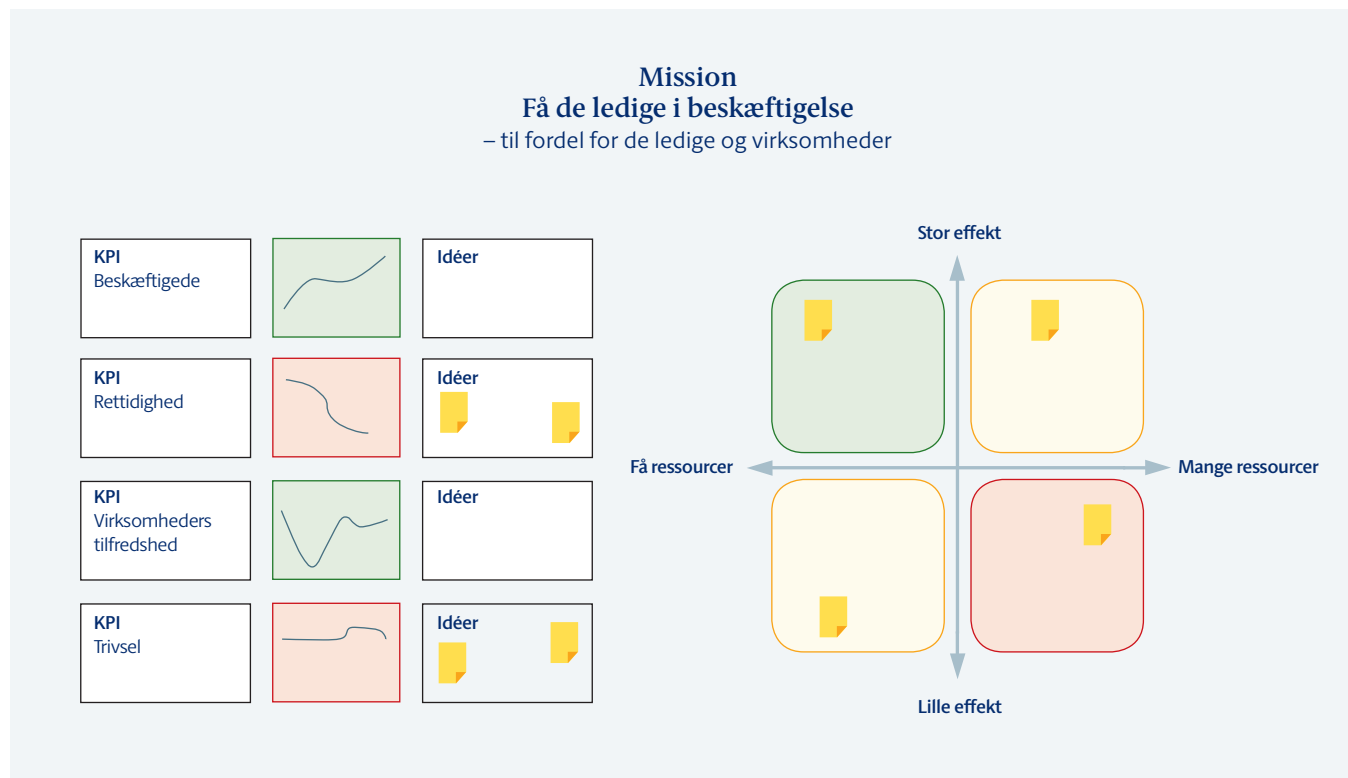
Mission
Få de ledige i beskæftigelse
– til fordel for de ledige og virksomheder

KPI
Beskæftigede

Idéer

KPI
Rettidighed

Idéer

KPI
Virksomheders tilfredshed

Idéer

KPI
Trivsel

Idéer

Stor effekt

Få ressourcer

Mange ressourcer

Lille effekt